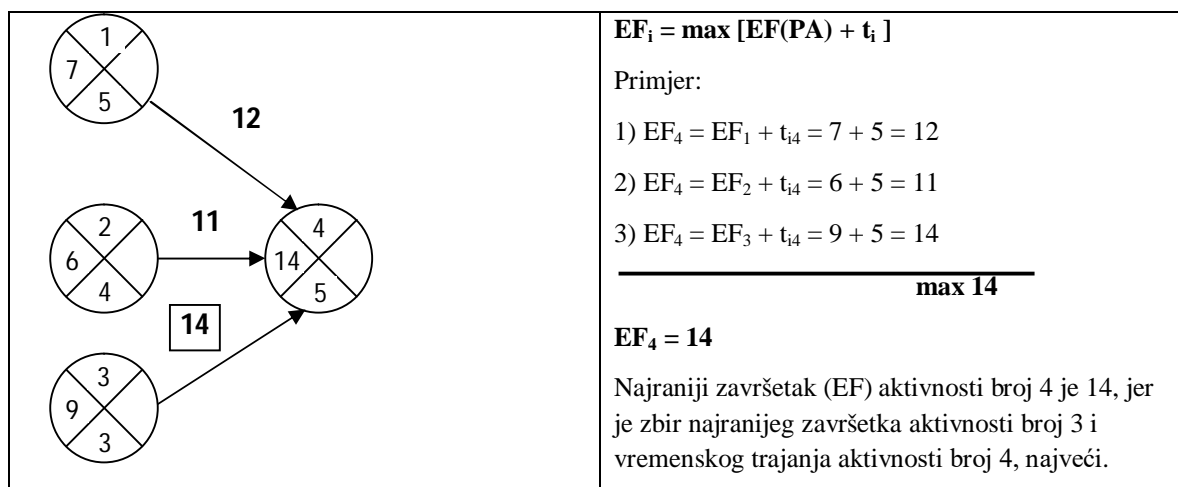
| 1, 7, 5; 12; 2, 6, 4; 11; 4, 14, 5; 14; 3, 9, 3 | $EF_i = max [EF(PA) + t_i ]$ |
|---|---|

1
7
5
12
2
6
4
11
4
14
5
14
3
9
3

$\mathbf{EF_i = max [EF(PA) + t_i ]}$

Primjer:

1) $EF_4 = EF_1 + t_{i4} = 7 + 5 = 12$

2) $EF_4 = EF_2 + t_{i4} = 6 + 5 = 11$

3) $EF_4 = EF_3 + t_{i4} = 9 + 5 = 14$

max 14

$\mathbf{EF_4 = 14}$

Najraniji završetak (EF) aktivnosti broj 4 je 14, jer je zbir najranijeg završetka aktivnosti broj 3 i vremenskog trajanja aktivnosti broj 4, najveći.